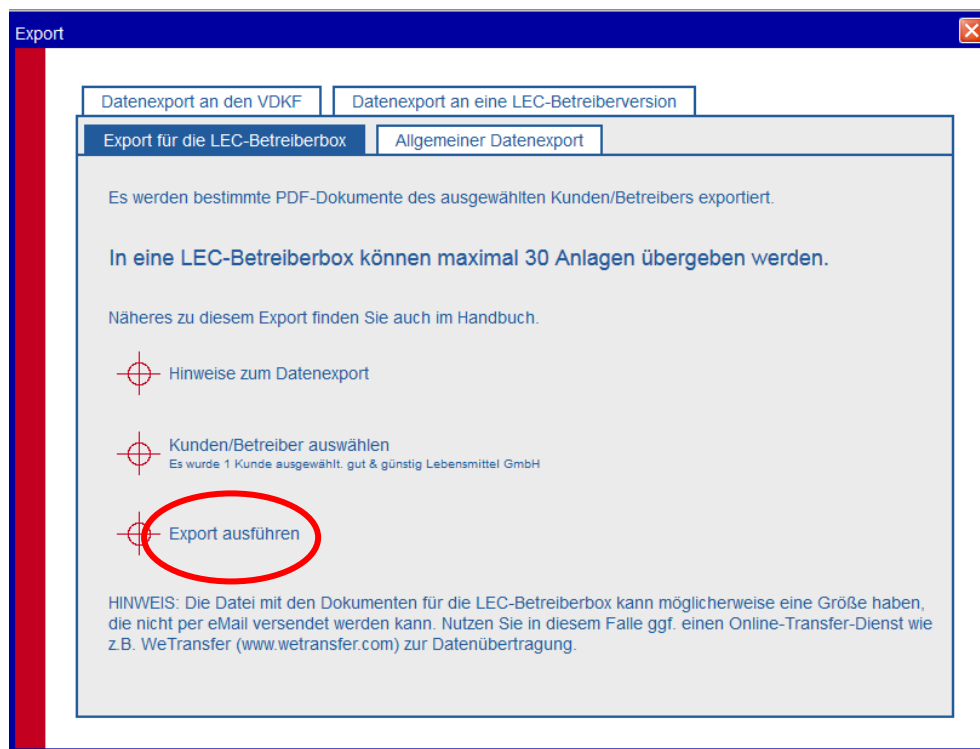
Export

Datenexport an den VDKF

Datenexport an eine LEC-Betreiberversion

Export für die LEC-Betreiberbox

Allgemeiner Datenexport

Es werden bestimmte PDF-Dokumente des ausgewählten Kunden/Betreibers exportiert.

In eine LEC-Betreiberbox können maximal 30 Anlagen übergeben werden.

Näheres zu diesem Export finden Sie auch im Handbuch.

Hinweise zum Datenexport

Kunden/Betreiber auswählen
Es wurde 1 Kunde ausgewählt. gut & günstig Lebensmittel GmbH

Export ausführen

HINWEIS: Die Datei mit den Dokumenten für die LEC-Betreiberbox kann möglicherweise eine Größe haben, die nicht per eMail versendet werden kann. Nutzen Sie in diesem Falle ggf. einen Online-Transfer-Dienst wie z.B. WeTransfer (www.wetransfer.com) zur Datenübertragung.